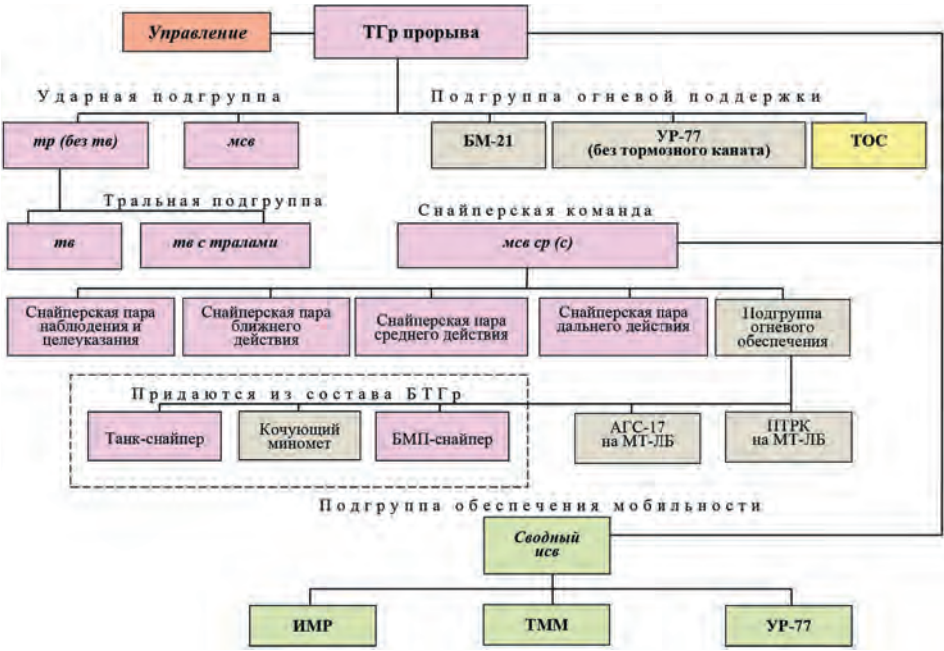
Управление

ТГр прорыва

Ударная подгруппа

тр (без тв)

мсв

Подгруппа огневой поддержки

БМ-21

УР-77 (без тормозного каната)

ТОС

Тральная подгруппа

тв

тв с тралами

Снайперская команда

мсв ср (с)

Снайперская пара наблюдения и целеуказания

Снайперская пара ближнего действия

Снайперская пара среднего действия

Снайперская пара дальнего действия

Подгруппа огневого обеспечения

Придаются из состава БТГр

Танк-снайпер

Кочующий миномет

БМП-снайпер

АГС-17 на МТ-ЛБ

ПТРК на МТ-ЛБ

Подгруппа обеспечения мобильности

Сводный исв

ИМР

ТММ

УР-77